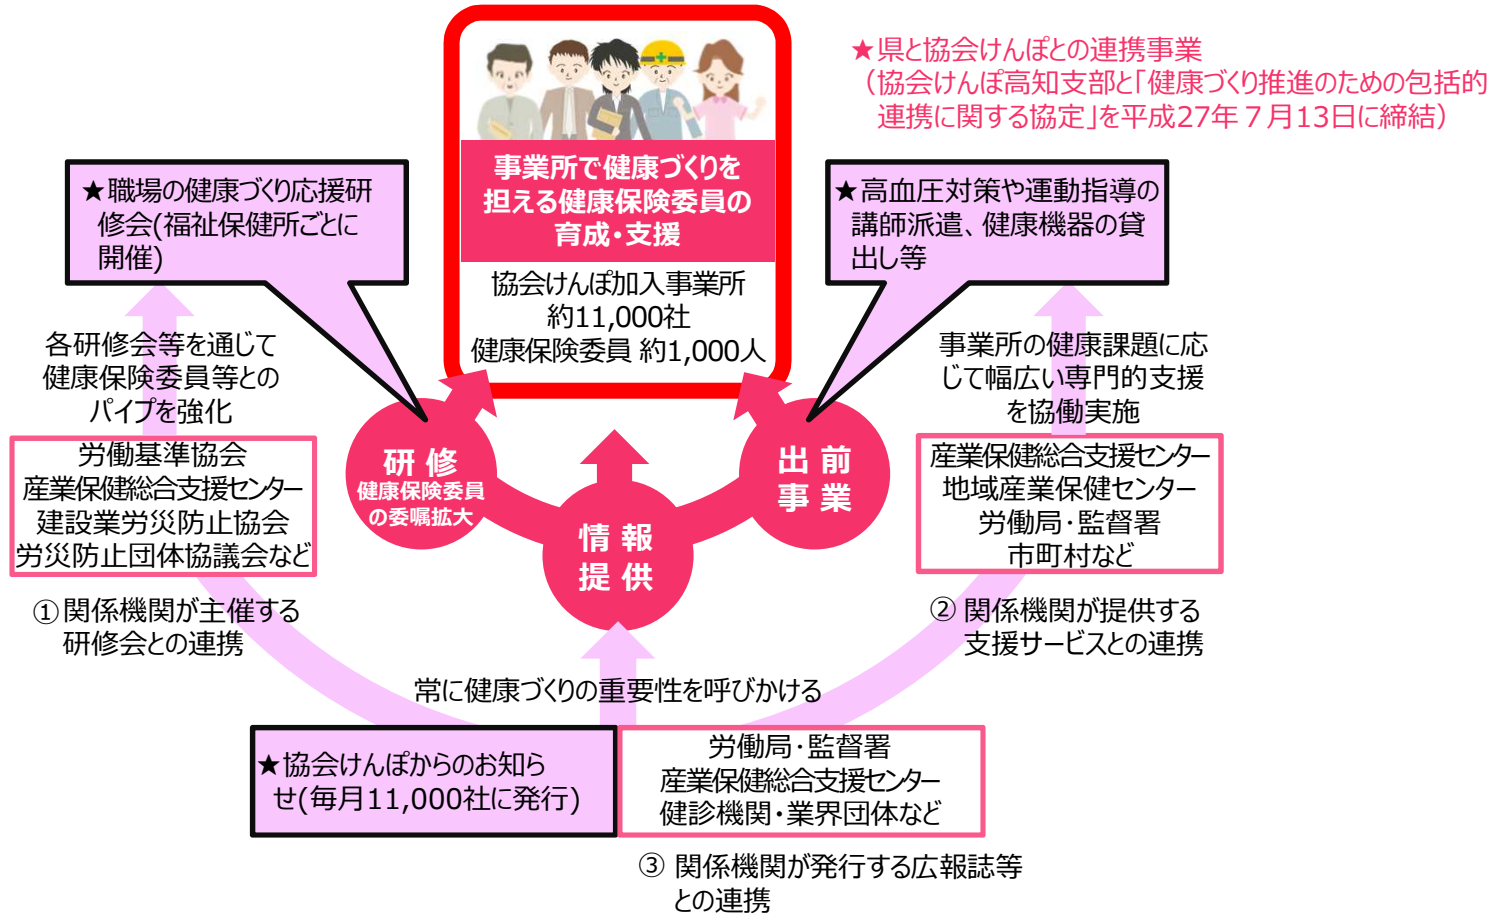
★県と協会けんぽとの連携事業
（協会けんぽ高知支部と「健康づくり推進のための包括的連携に関する協定」を平成27年７月13日に締結）

事業所で健康づくりを担える健康保険委員の育成・支援

協会けんぽ加入事業所
約11,000社
健康保険委員 約1,000人

★職場の健康づくり応援研修会(福祉保健所ごとに開催)

★高血圧対策や運動指導の講師派遣、健康機器の貸出し等

各研修会等を通じて健康保険委員等とのパイプを強化

事業所の健康課題に応じて幅広い専門的支援を協働実施

労働基準協会
産業保健総合支援センター
建設業労災防止協会
労災防止団体協議会など

研 修
健康保険委員の委嘱拡大

出 前
事 業

情 報
提 供

産業保健総合支援センター
地域産業保健センター
労働局・監督署
市町村など

① 関係機関が主催する研修会との連携

② 関係機関が提供する支援サービスとの連携

常に健康づくりの重要性を呼びかける

★協会けんぽからのお知らせ(毎月11,000社に発行)

労働局・監督署
産業保健総合支援センター
健診機関・業界団体など

③ 関係機関が発行する広報誌等との連携